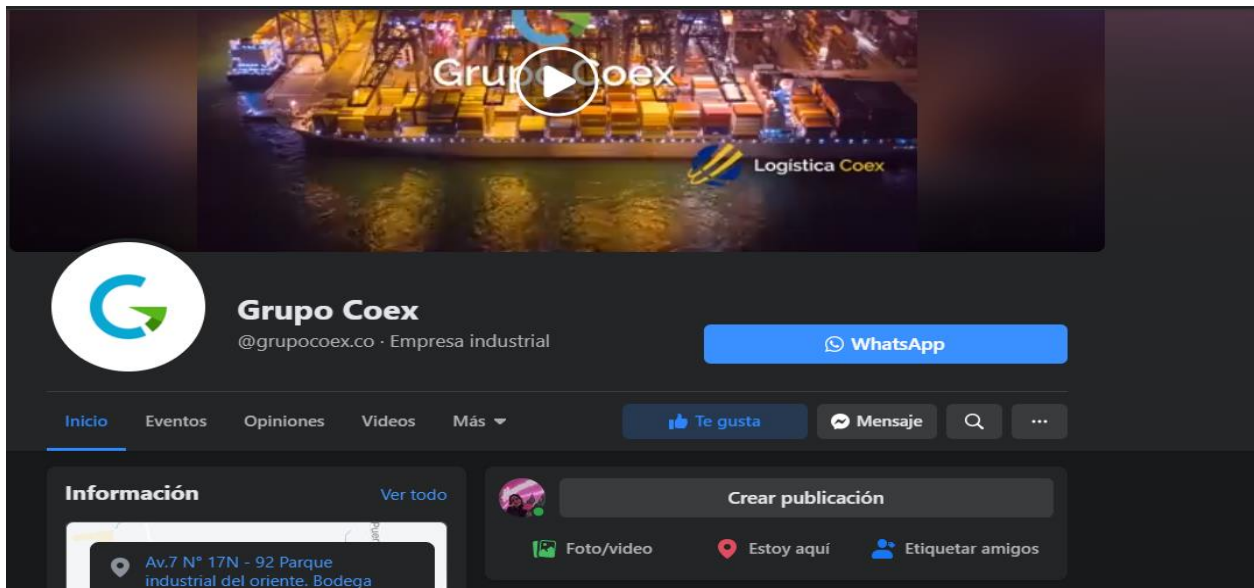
Grupo Coex

Logística Coex

Grupo Coex
@grupocoex.co · Empresa industrial

WhatsApp

Inicio Eventos Opiniones Videos Más

Te gusta Mensaje

Información Ver todo

Av.7 N° 17N - 92 Parque industrial del oriente. Bodega

Crear publicación

Foto/video Estoy aquí Etiquetar amigos